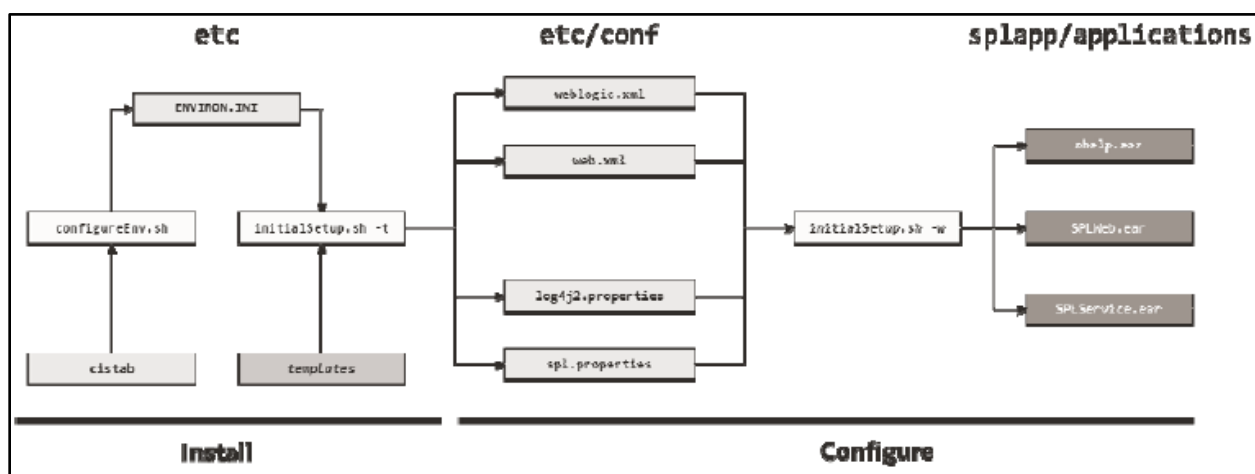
etc

etc/conf

splapp/applications

ENVIRON.INI

configureEnv.sh

initialSetup.sh -t

cistab

templates

weblogic.xml

web.xml

log4j2.properties

spl.properties

initialSetup.sh -w

ohelp.ear

SPLWeb.ear

SPLService.ear

Install

Configure